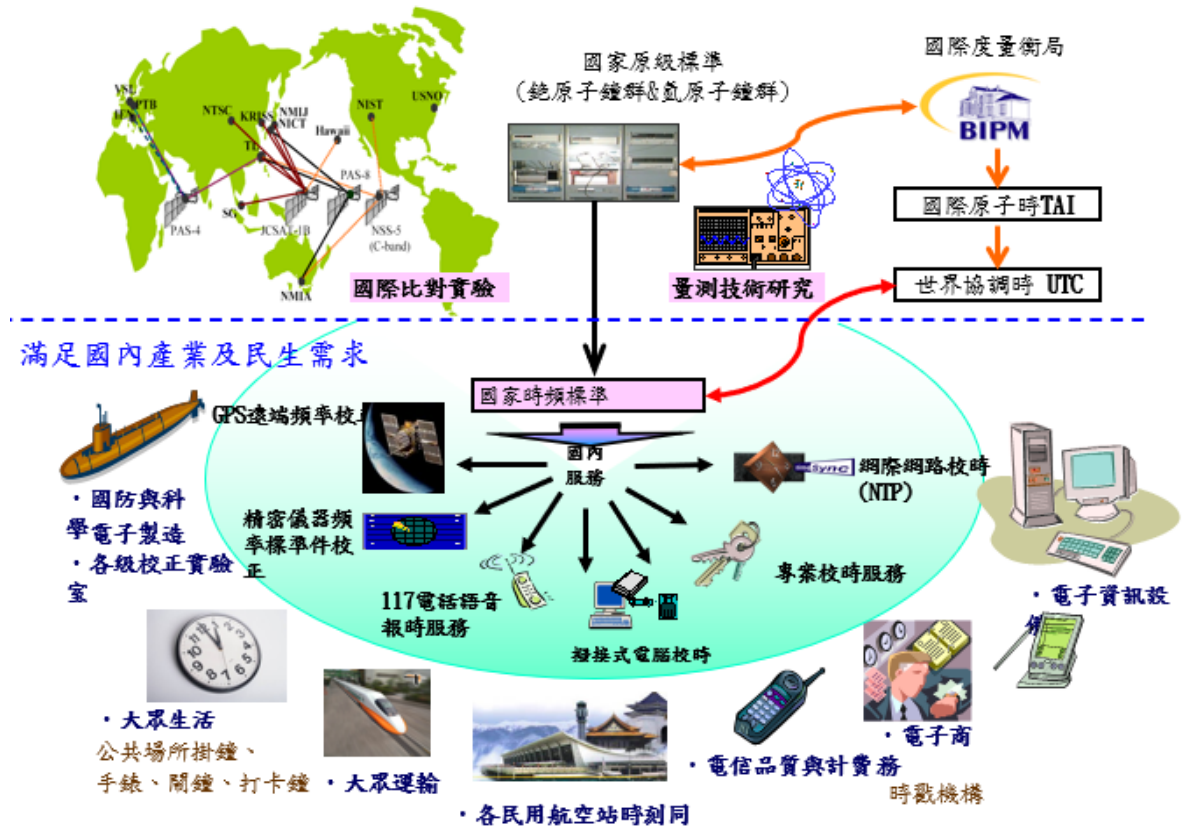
VSL
PTB
NTSC
KRISS
NMIJ
NICT
NIST
USNO
Hawaii
TL
PAS-8
SG
PAS-4
JCSAT-1B
NSS-5
(C-band)
NMIX
國際比對實驗

國家原級標準
(銫原子鐘群&氫原子鐘群)

國際度量衡局
BIPM
國際原子時TAI
世界協調時 UTC

量測技術研究

滿足國內產業及民生需求

國家時頻標準

GPS遠端頻率校正

國內
服務

網際網路校時
(NTP)

Sync

精密儀器頻率標準件校正

117電話語音報時服務

撥接式電腦校時

專案校時服務

・國防與科學電子製造
・各級校正實驗室

・電子資訊設備

・大眾生活
公共場所掛鐘、手錶、鬧鐘、打卡鐘

・大眾運輸

・各民用航空站時刻同

・電信品質與計費務

・電子商
時戳機構